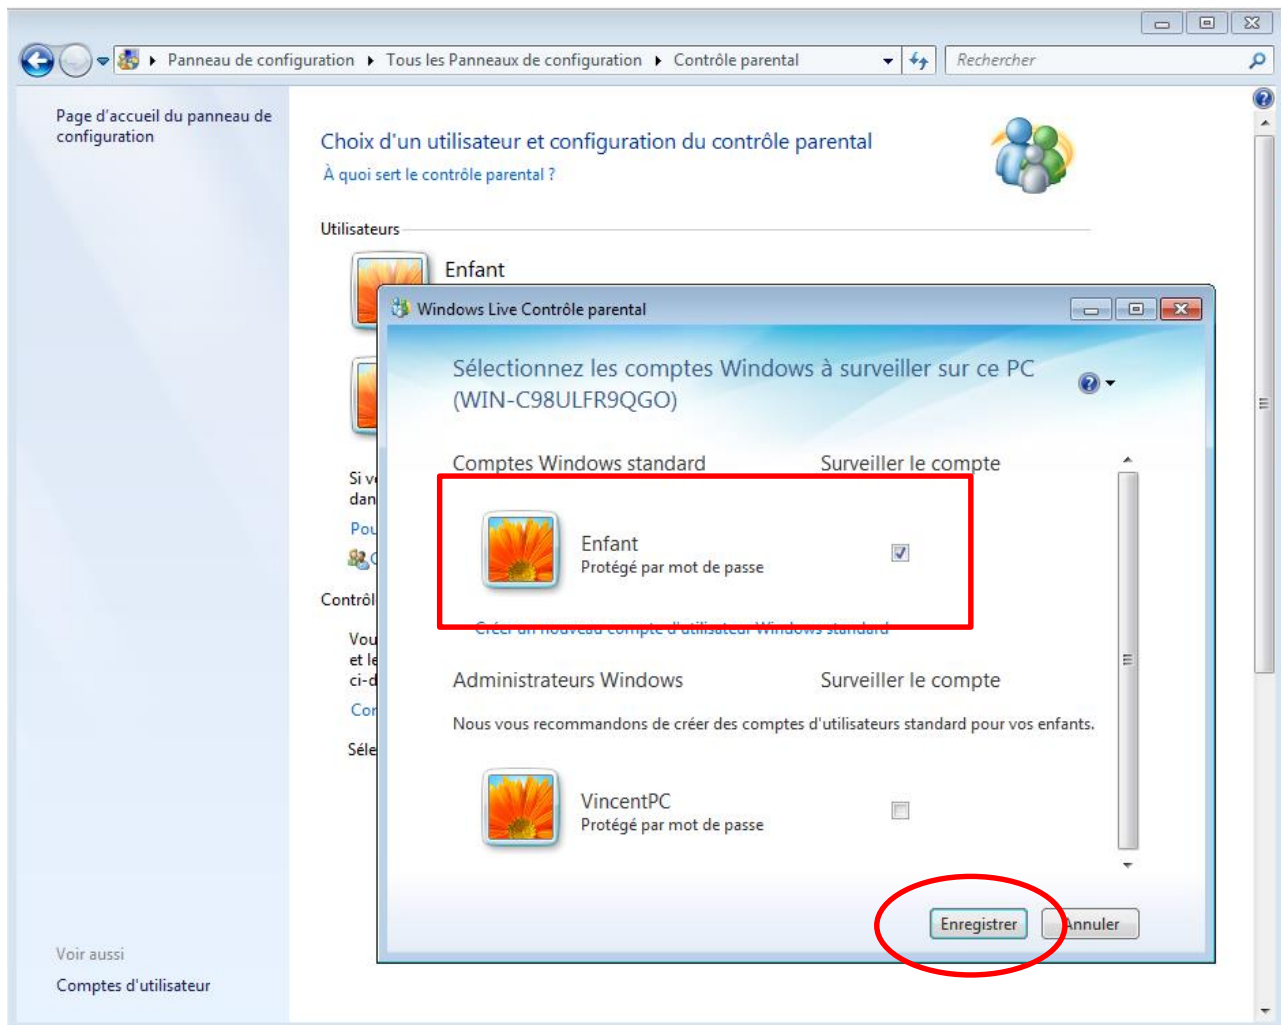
Panneau de configuration ▸ Tous les Panneaux de configuration ▸ Contrôle parental

Rechercher

Page d'accueil du panneau de configuration

Choix d'un utilisateur et configuration du contrôle parental

À quoi sert le contrôle parental ?

Utilisateurs

Enfant

Si v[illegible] dan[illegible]

Pou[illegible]

C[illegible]

Contrôl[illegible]

Vou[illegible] et le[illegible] ci-d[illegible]

Co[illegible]

Séle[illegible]

Voir aussi

Comptes d'utilisateur

Windows Live Contrôle parental

Sélectionnez les comptes Windows à surveiller sur ce PC (WIN-C98ULFR9QGO)

Comptes Windows standard

Surveiller le compte

Enfant
Protégé par mot de passe

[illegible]

Administrateurs Windows

Surveiller le compte

Nous vous recommandons de créer des comptes d'utilisateurs standard pour vos enfants.

VincentPC
Protégé par mot de passe

Enregistrer

Annuler